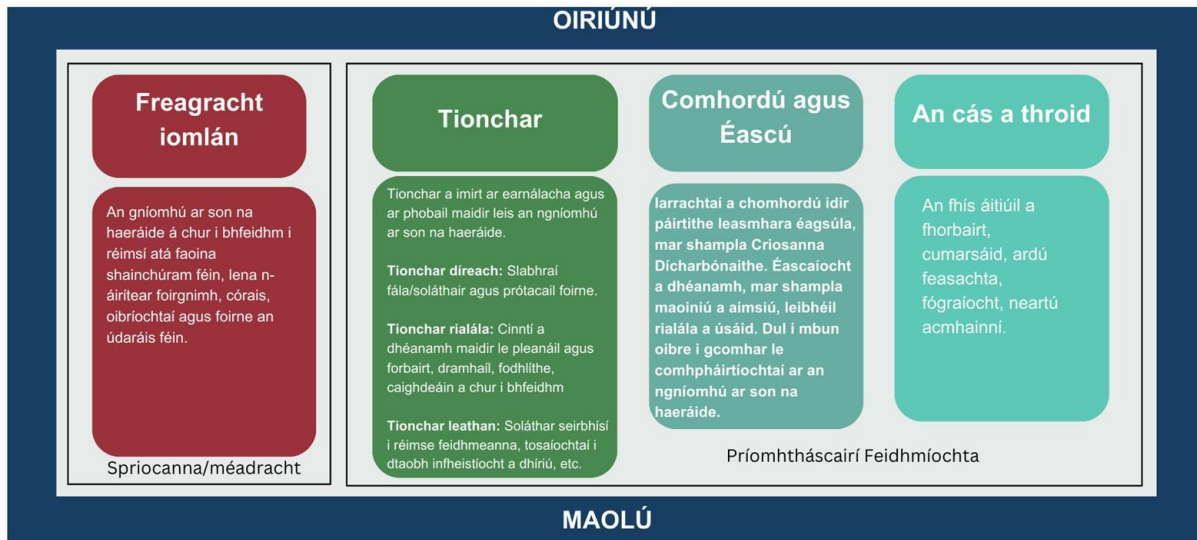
OIRIÚNÚ

Freagracht iomlán

An gníomhú ar son na haeráide á chur i bhfeidhm i réimsí atá faoina shainchúram féin, lena n-áirítear foirgnimh, córais, oibríochtaí agus foirne an údaráis féin.

Spriocanna/méadracht

Tionchar

Tionchar a imirt ar earnálacha agus ar phobail maidir leis an ngníomhú ar son na haeráide.

Tionchar díreach: Slabhraí fála/soláthair agus prótacail foirne.

Tionchar rialála: Cinntí a dhéanamh maidir le pleanáil agus forbairt, dramhail, fodhlíthe, caighdeáin a chur i bhfeidhm

Tionchar leathan: Soláthar seirbhísí i réimse feidhmeanna, tosaíochtaí i dtaobh infheistíocht a dhíriú, etc.

Comhordú agus Éascú

Iarrachtaí a chomhordú idir páirtithe leasmhara éagsúla, mar shampla Criosanna Dícharbónaithe. Éascaíocht a dhéanamh, mar shampla maoiniú a aimsiú, leibhéil rialála a úsáid. Dul i mbun oibre i gcomhar le comhpháirtíochtaí ar an ngníomhú ar son na haeráide.

An cás a throid

An fhís áitiúil a fhorbairt, cumarsáid, ardú feasachta, fógraíocht, neartú acmhainní.

Príomhtháscairí Feidhmíochta

MAOLÚ